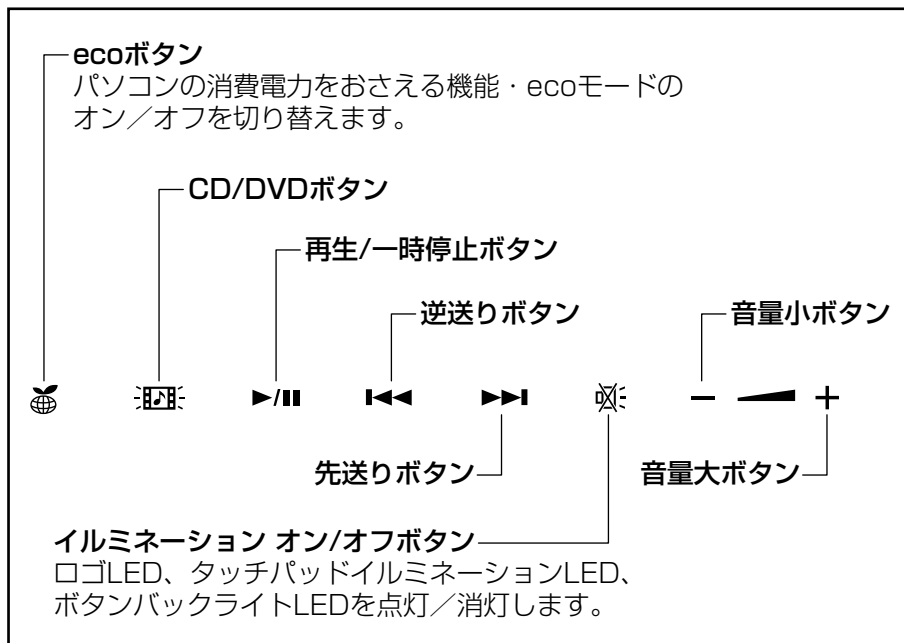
ecoボタン
パソコンの消費電力をおさえる機能・ecoモードのオン／オフを切り替えます。

CD/DVDボタン

再生/一時停止ボタン

逆送りボタン

音量小ボタン

先送りボタン

音量大ボタン

イルミネーション オン/オフボタン
ロゴLED、タッチパッドイルミネーションLED、ボタンバックライトLEDを点灯／消灯します。